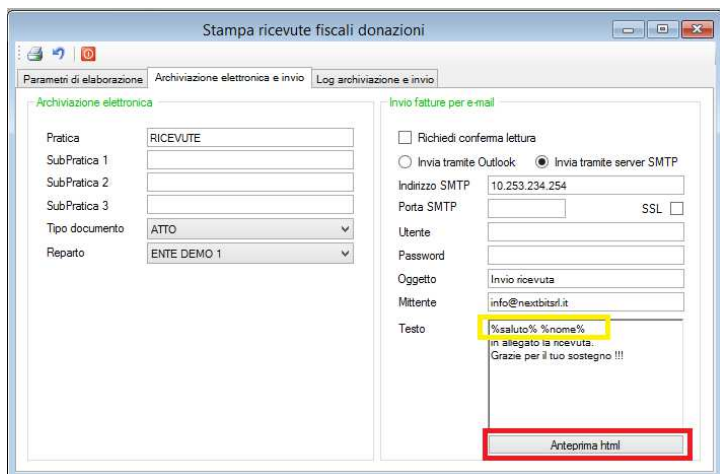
Stampa ricevute fiscali donazioni

Parametri di elaborazione | Archiviazione elettronica e invio | Log archiviazione e invio

Archiviazione elettronica

Pratica RICEVUTE
SubPratica 1
SubPratica 2
SubPratica 3
Tipo documento ATTO
Reparto ENTE DEMO 1

Invio fatture per e-mail

Richiedi conferma lettura
Invia tramite Outlook
Invia tramite server SMTP
Indirizzo SMTP 10.253.234.254
Porta SMTP
SSL
Utente
Password
Oggetto Invio ricevuta
Mittente info@nextbitsrl.it
Testo %saluto% %nome%
in allegato la ricevuta.
Grazie per il tuo sostegno !!!

Anteprima html